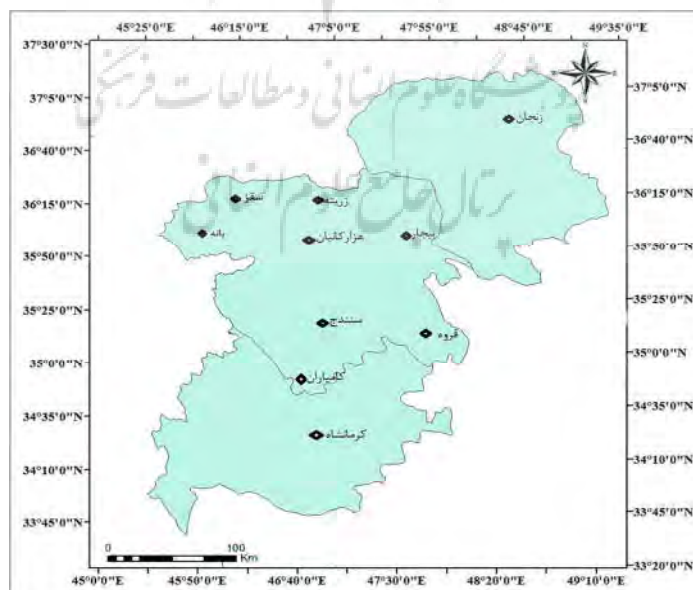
45°25'0"E 46°15'0"E 47°5'0"E 47°55'0"E 48°45'0"E 49°35'0"E

37°30'0"N
37°5'0"N
36°40'0"N
36°15'0"N
35°50'0"N
35°25'0"N
35°0'0"N
34°35'0"N
34°10'0"N
33°45'0"N

37°5'0"N
36°40'0"N
36°15'0"N
35°50'0"N
35°25'0"N
35°0'0"N
34°35'0"N
34°10'0"N
33°45'0"N
33°20'0"N

پژوهشگاه علوم انسانی و مطالعات فرهنگی
پرتال جامع علوم انسانی

زنجان
سقز
زرینه
بانه
هزارکانیان
بیجار
سنندج
قروه
کامیاران
کرمانشاه

0 100 Km

45°0'0"E 45°50'0"E 46°40'0"E 47°30'0"E 48°20'0"E 49°10'0"E